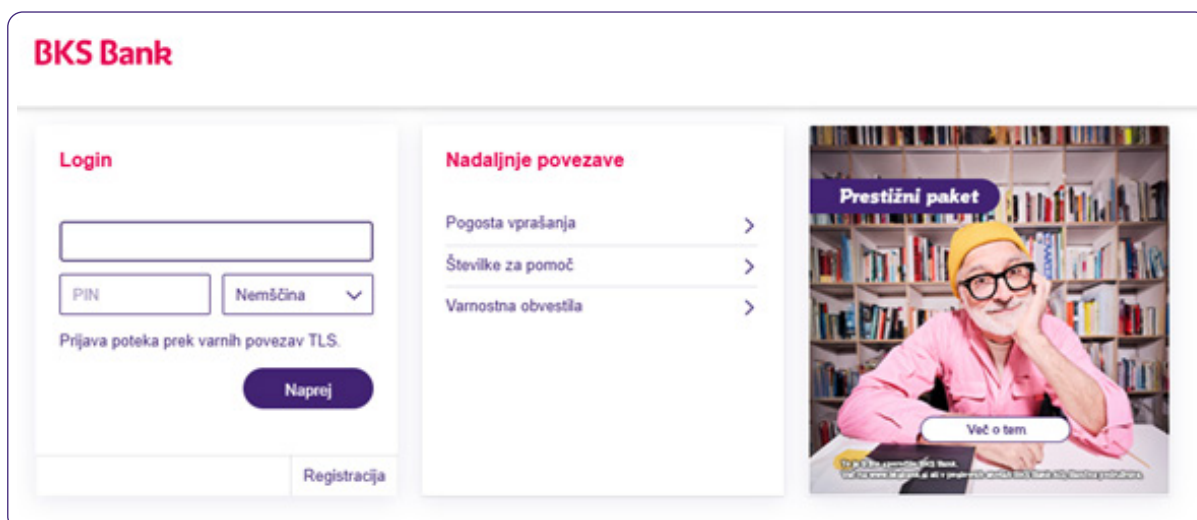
BKS Bank

Login

PIN

Nemščina

Prijava poteka prek varnih povezav TLS.

Naprej

Registracija

Nadaljnje povezave

Pogosta vprašanja

Številke za pomoč

Varnostna obvestila

Prestižni paket

Več o tem

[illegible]